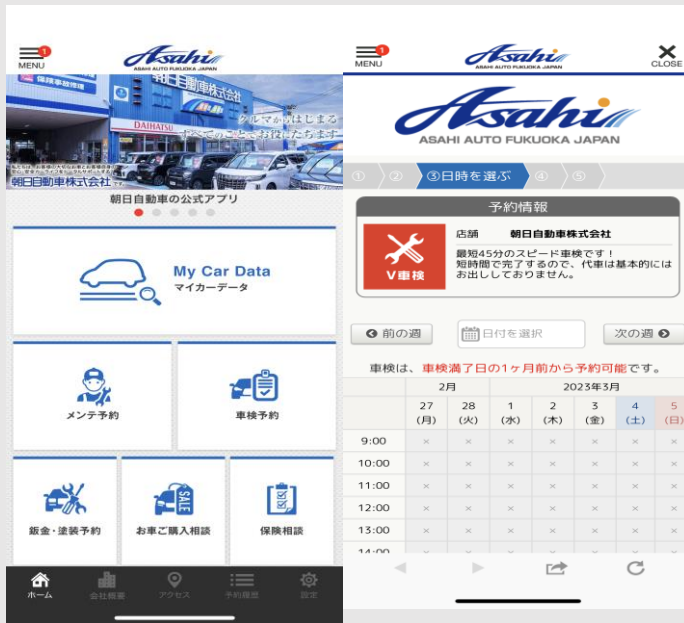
1
MENU
Asahi
ASAHI AUTO FUKUOKA JAPAN

保険事故修理
朝日自動車株式会社
DAIHATSU
クルマからはじまる
すべてのことをお任せください
朝日自動車株式会社

朝日自動車の公式アプリ

My Car Data
マイカーデータ

メンテ予約

車検予約

鈑金・塗装予約

お車ご購入相談

保険相談

ホーム
会社概要
アクセス
予約履歴
設定

1
MENU
Asahi
ASAHI AUTO FUKUOKA JAPAN
CLOSE

Asahi
ASAHI AUTO FUKUOKA JAPAN

① ② ③日時を選ぶ ④ ⑤

予約情報

V車検
店舗 朝日自動車株式会社
最短45分のスピード車検です！
短時間で完了するので、代車は基本的にはお出ししておりません。

前の週
日付を選択
次の週

車検は、車検満了日の1ヶ月前から予約可能です。

| | 2月 | | 2023年3月 | | | | |
|---|---|---|---|---|---|---|---|
| | 27 (月) | 28 (火) | 1 (水) | 2 (木) | 3 (金) | 4 (土) | 5 (日) |
| 9:00 | × | × | × | × | × | × | × |
| 10:00 | × | × | × | × | × | × | × |
| 11:00 | × | × | × | × | × | × | × |
| 12:00 | × | × | × | × | × | × | × |
| 13:00 | × | × | × | × | × | × | × |
| 14:00 | × | × | × | × | × | × | × |